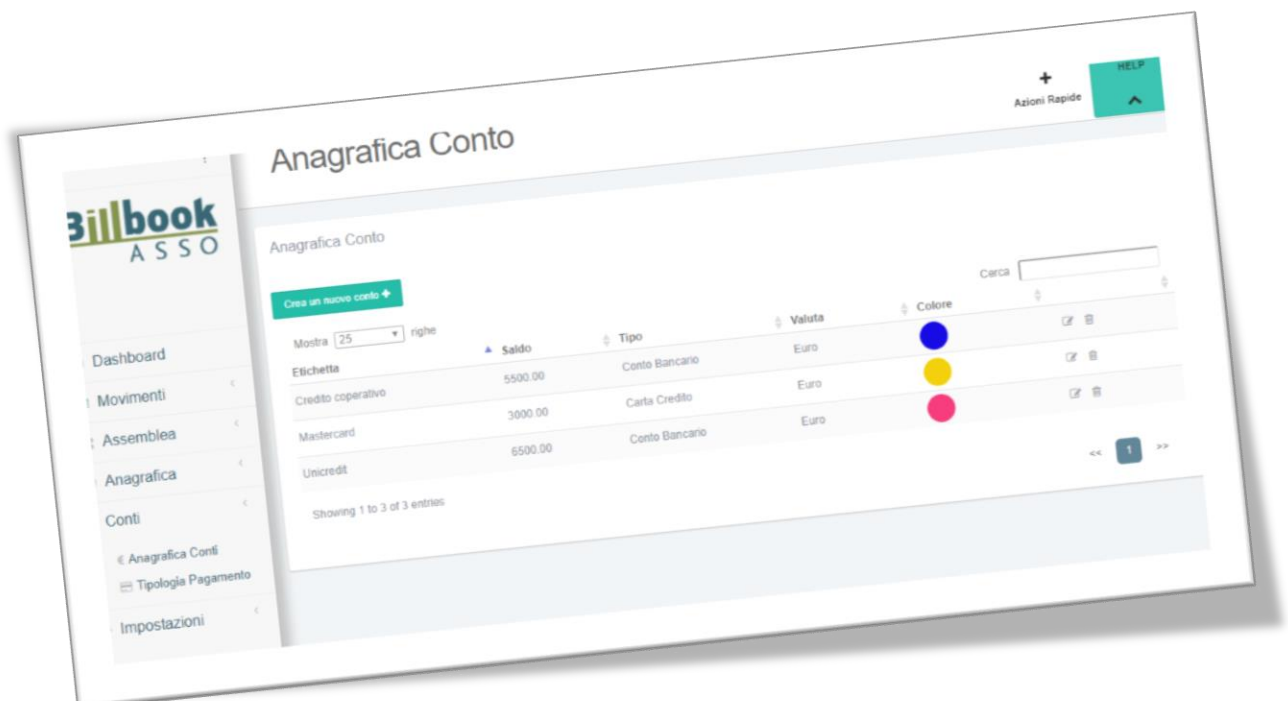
Billbook ASSO

Dashboard
Movimenti
Assemblea
Anagrafica
Conti
Anagrafica Conti
Tipologia Pagamento
Impostazioni

Anagrafica Conto

+
Azioni Rapide

HELP

Anagrafica Conto

Crea un nuovo conto +

Cerca

Mostra 25 righe

| Etichetta | Saldo | Tipo | Valuta | Colore | |
|---|---|---|---|---|---|
| Credito coperativo | 5500.00 | Conto Bancario | Euro | | |
| Mastercard | 3000.00 | Carta Credito | Euro | | |
| Unicredit | 6500.00 | Conto Bancario | Euro | | |

Showing 1 to 3 of 3 entries

<< 1 >>